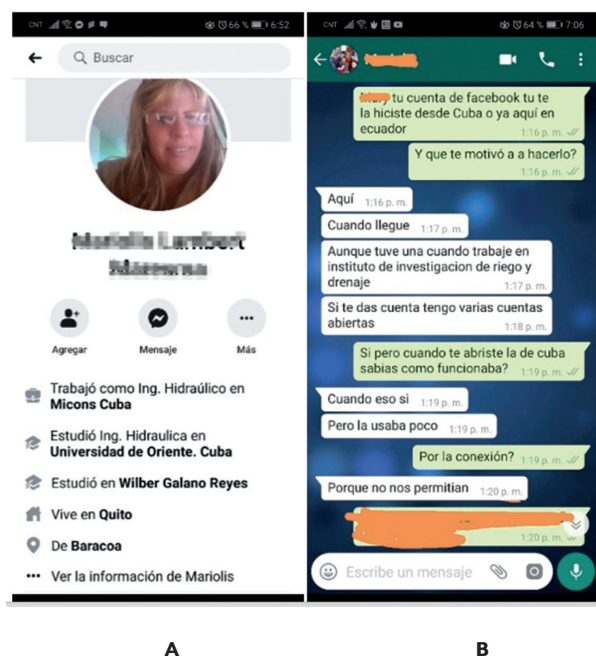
CNT 66 % 6:52

Buscar

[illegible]

Agregar

Mensaje

Más

Trabajó como Ing. Hidraúlico en Micons Cuba

Estudió Ing. Hidraulica en Universidad de Oriente. Cuba

Estudió en Wilber Galano Reyes

Vive en Quito

De Baracoa

Ver la información de Mariolis

A

CNT 64 % 7:06

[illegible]

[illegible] tu cuenta de facebook tu te la hiciste desde Cuba o ya aquí en ecuador 1:16 p. m.

Y que te motivó a a hacerlo? 1:16 p. m.

Aquí 1:16 p. m.

Cuando llegue 1:17 p. m.

Aunque tuve una cuando trabaje en instituto de investigacion de riego y drenaje 1:17 p. m.

Si te das cuenta tengo varias cuentas abiertas 1:18 p. m.

Si pero cuando te abriste la de cuba sabias como funcionaba? 1:19 p. m.

Cuando eso si 1:19 p. m.

Pero la usaba poco 1:19 p. m.

Por la conexión? 1:19 p. m.

Porque no nos permitian 1:20 p. m.

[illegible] 1:20 p. m.

Escribe un mensaje

B